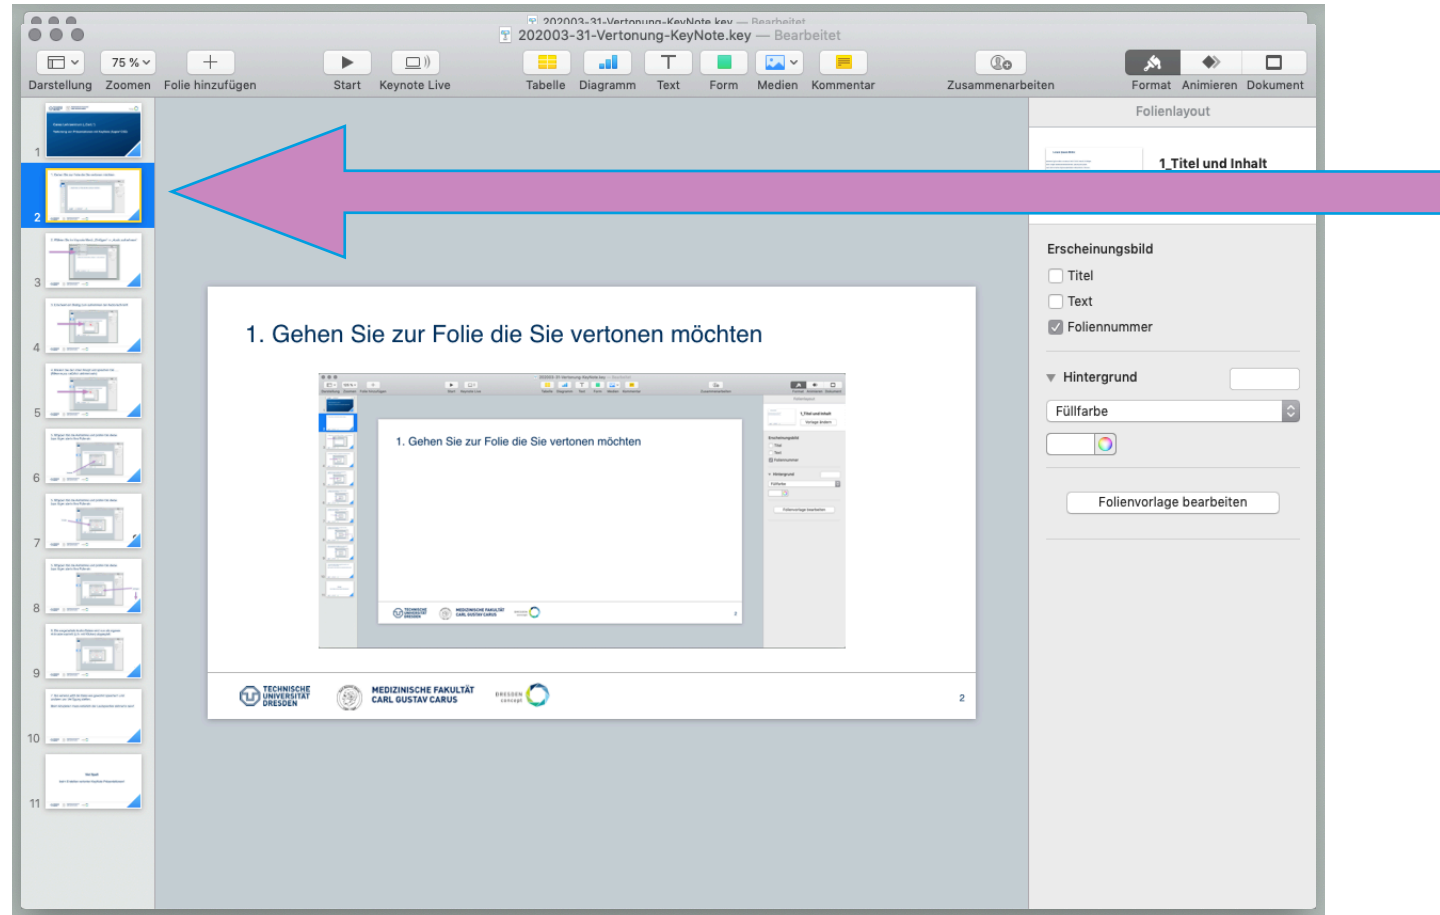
202003-31-Vertonung-KeyNote.key — Bearbeitet

202003-31-Vertonung-KeyNote.key — Bearbeitet

75 %

Darstellung Zoomen Folie hinzufügen Start Keynote Live Tabelle Diagramm Text Form Medien Kommentar Zusammenarbeiten Format Animieren Dokument

1
2
3
4
5
6
7
8
9
10
11

Folienlayout

1_Titel und Inhalt

Erscheinungsbild

Titel

Text

Foliennummer

Hintergrund

Füllfarbe

Folienvorlage bearbeiten

1. Gehen Sie zur Folie die Sie vertonen möchten

1. Gehen Sie zur Folie die Sie vertonen möchten

TECHNISCHE UNIVERSITÄT DRESDEN

MEDIZINISCHE FAKULTÄT CARL GUSTAV CARUS

DRESDEN concept

2